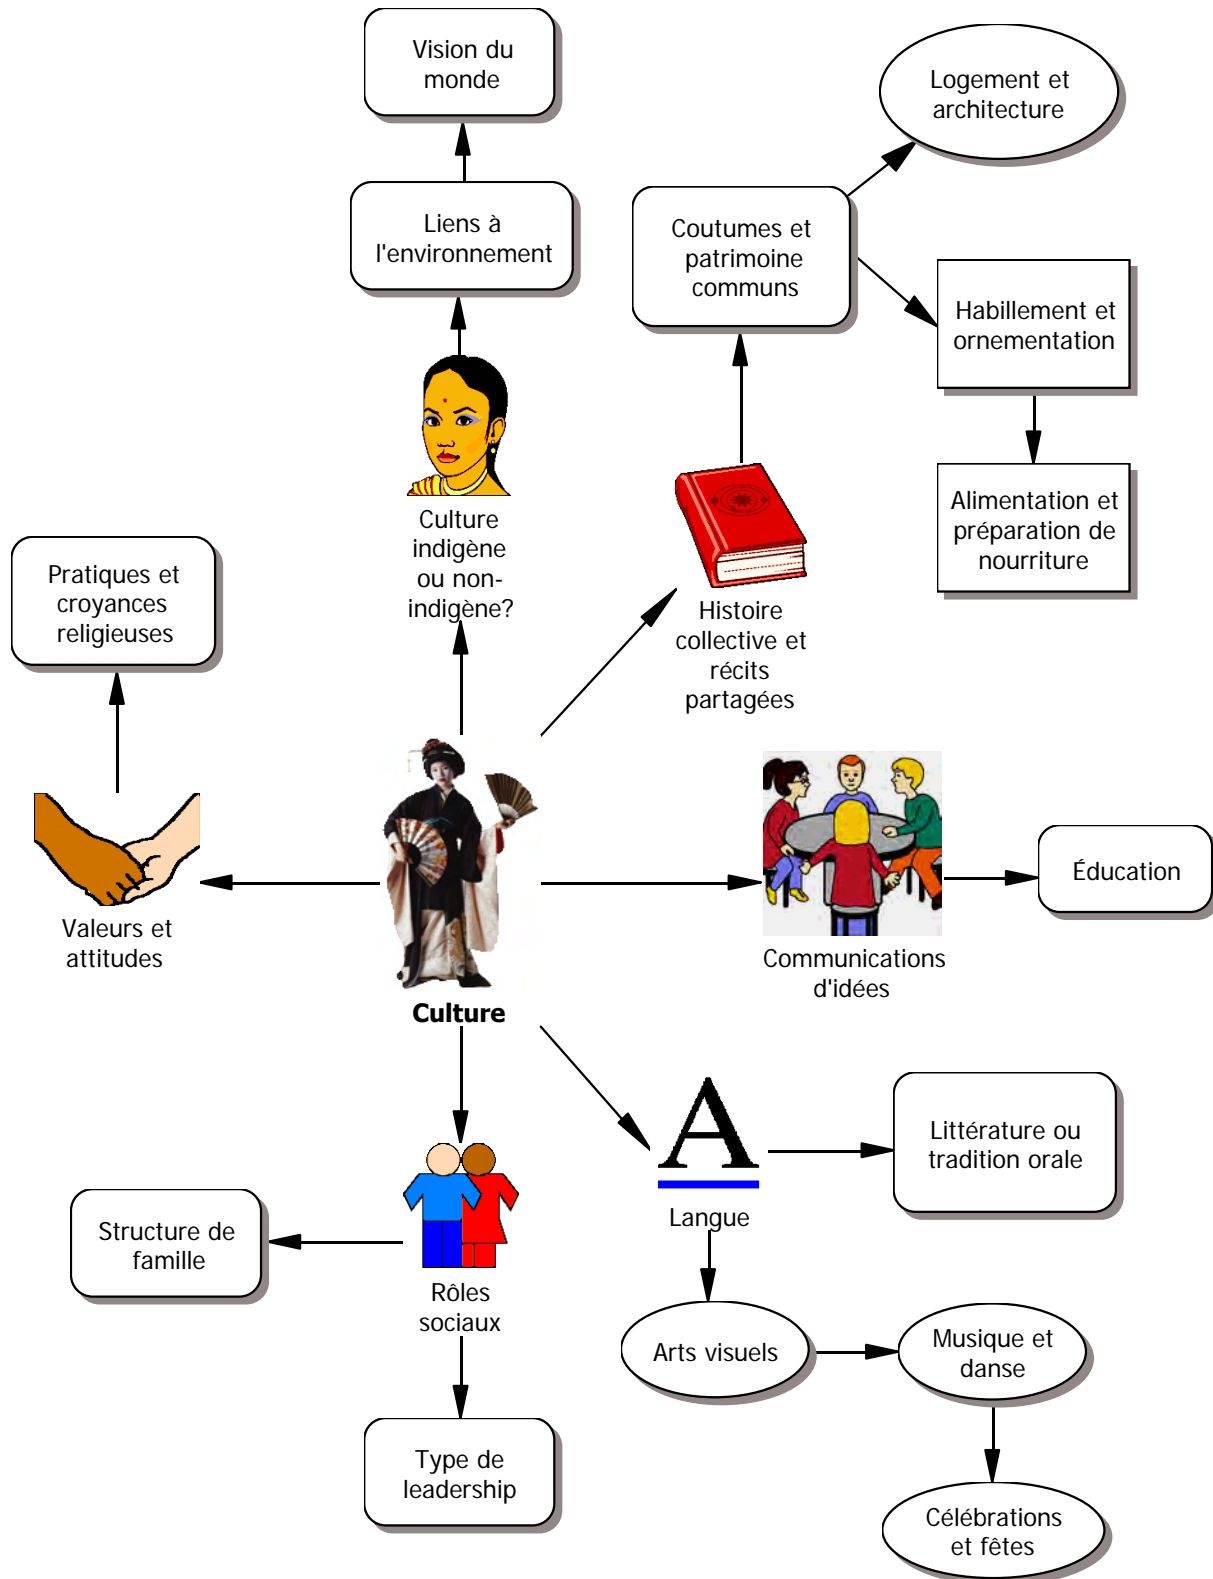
Vision du monde

Logement et architecture

Liens à l'environnement

Coutumes et patrimoine communs

Habillement et ornementation

Alimentation et préparation de nourriture

Culture indigène ou non-indigène?

Pratiques et croyances religieuses

Histoire collective et récits partagées

Valeurs et attitudes

Culture

Communications d'idées

Éducation

A

Langue

Littérature ou tradition orale

Structure de famille

Rôles sociaux

Arts visuels

Musique et danse

Type de leadership

Célébrations et fêtes